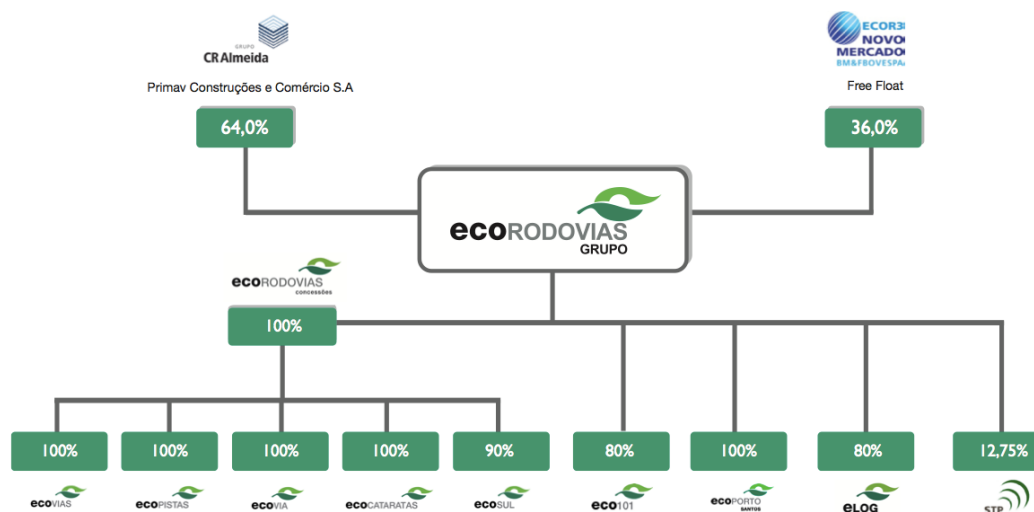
GRUPO
CR Almeida

Primav Construções e Comércio S.A

64,0%

ECOR3
NOVO
MERCADO
BM&FBOVESPA

Free Float

36,0%

ecoRODOVIAS
GRUPO

ecoRODOVIAS
concessões

100%

100%
ecoVIAS

100%
ecoPISTAS

100%
ecoVIA

100%
ecoCATARATAS

90%
ecoSUL

80%
eco101

100%
ecoPORTO
SANTOS

80%
eLOG

12,75%
STP